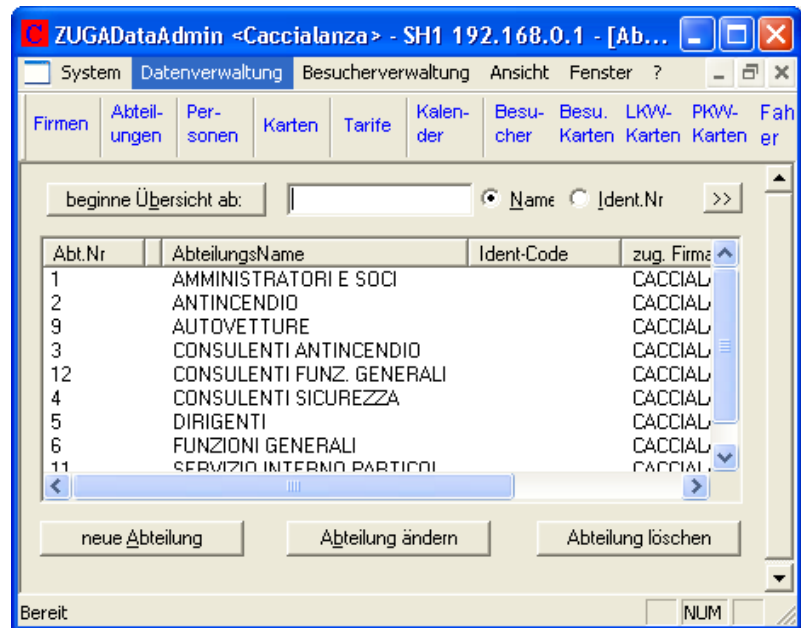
ZUGADataAdmin <Caccialanza> - SH1 192.168.0.1 - [Ab...

System Datenverwaltung Besucherverwaltung Ansicht Fenster ?

Firmen | Abteilungen | Personen | Karten | Tarife | Kalender | Besucher | Besu. Karten | LKW-Karten | PKW-Karten | Fahr

beginne Übersicht ab: | | Name | Ident.Nr | >>

| Abt.Nr | AbteilungsName | Ident-Code | zug. Firma |
|---|---|---|---|
| 1 | AMMINISTRATORI E SOCI | | CACCIAL |
| 2 | ANTINCENDIO | | CACCIAL |
| 9 | AUTOVETTURE | | CACCIAL |
| 3 | CONSULENTI ANTINCENDIO | | CACCIAL |
| 12 | CONSULENTI FUNZ. GENERALI | | CACCIAL |
| 4 | CONSULENTI SICUREZZA | | CACCIAL |
| 5 | DIRIGENTI | | CACCIAL |
| 6 | FUNZIONI GENERALI | | CACCIAL |
| 11 | SERVIZIO INTERNO PARTICOL | | CACCIAL |

neue Abteilung | Abteilung ändern | Abteilung löschen

Bereit NUM